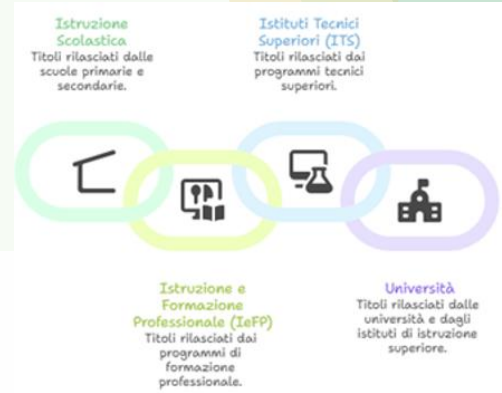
Istruzione Scolastica
Titoli rilasciati dalle scuole primarie e secondarie.

Istituti Tecnici Superiori (ITS)
Titoli rilasciati dai programmi tecnici superiori.

Istruzione e Formazione Professionale (IeFP)
Titoli rilasciati dai programmi di formazione professionale.

Università
Titoli rilasciati dalle università e dagli istituti di istruzione superiore.